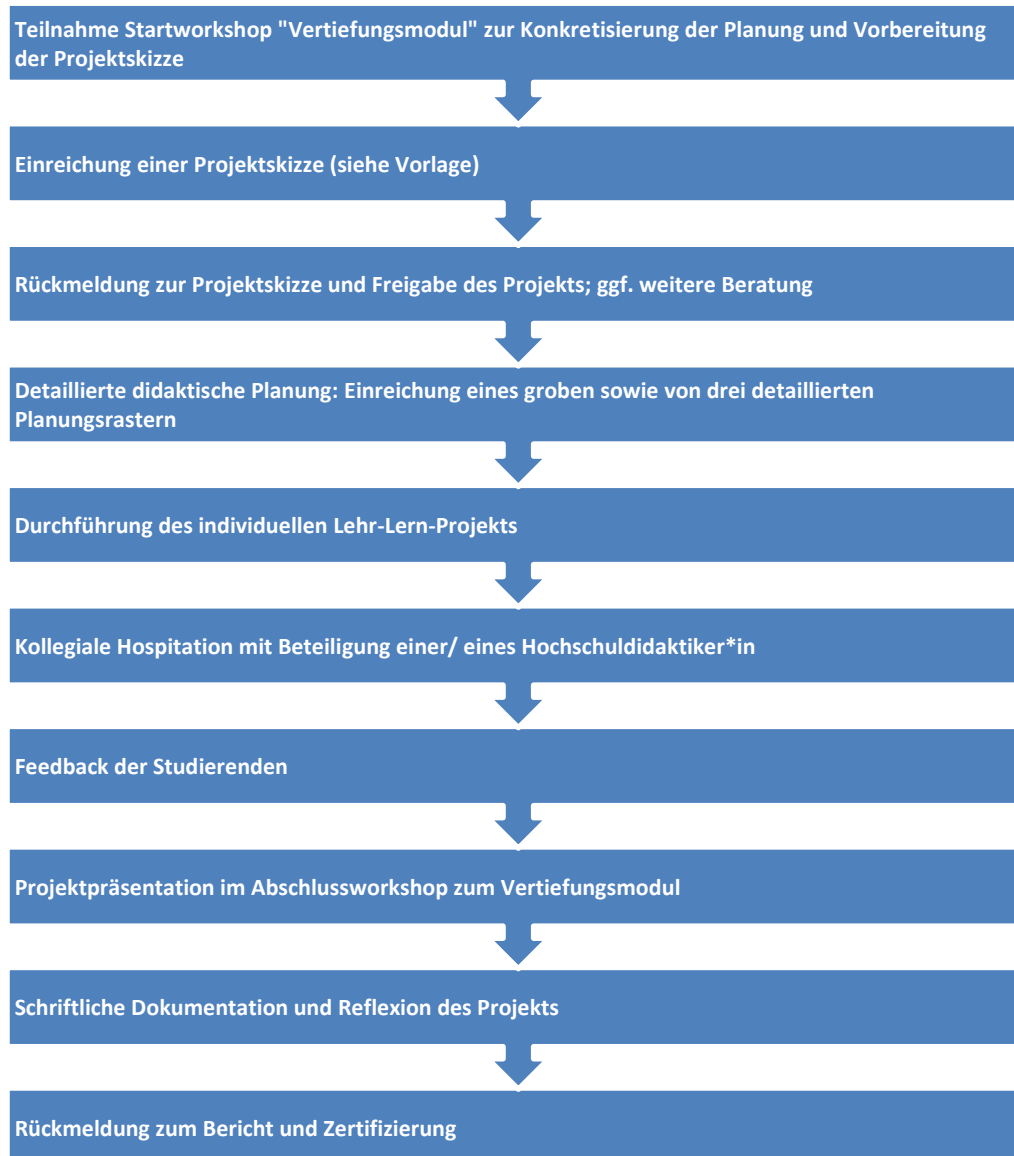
Teilnahme Startworkshop "Vertiefungsmodul" zur Konkretisierung der Planung und Vorbereitung der Projektskizze

Einreichung einer Projektskizze (siehe Vorlage)

Rückmeldung zur Projektskizze und Freigabe des Projekts; ggf. weitere Beratung

Detaillierte didaktische Planung: Einreichung eines groben sowie von drei detaillierten Planungsrastern

Durchführung des individuellen Lehr-Lern-Projekts

Kollegiale Hospitation mit Beteiligung einer/ eines Hochschuldidaktiker*in

Feedback der Studierenden

Projektpräsentation im Abschlussworkshop zum Vertiefungsmodul

Schriftliche Dokumentation und Reflexion des Projekts

Rückmeldung zum Bericht und Zertifizierung